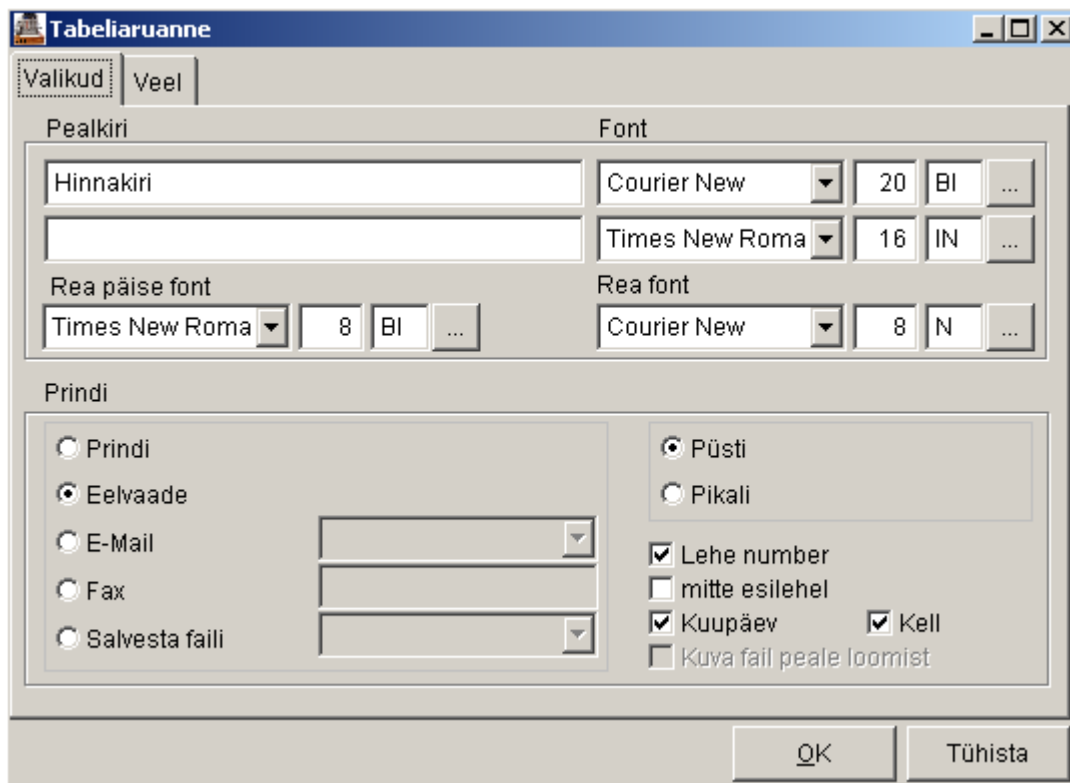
Tabeliaruanne

Valikud | Veel

Pealkiri

Font

Hinnakiri

Courier New | 20 | BI | ...

Times New Roma | 16 | IN | ...

Rea päise font

Times New Roma | 8 | BI | ...

Rea font

Courier New | 8 | N | ...

Prindi

Prindi

Eelvaade

E-Mail

Fax

Salvesta faili

Püsti

Pikali

Lehe number

mitte esilehel

Kuupäev

Kell

Kuva fail peale loomist

OK

Tühista